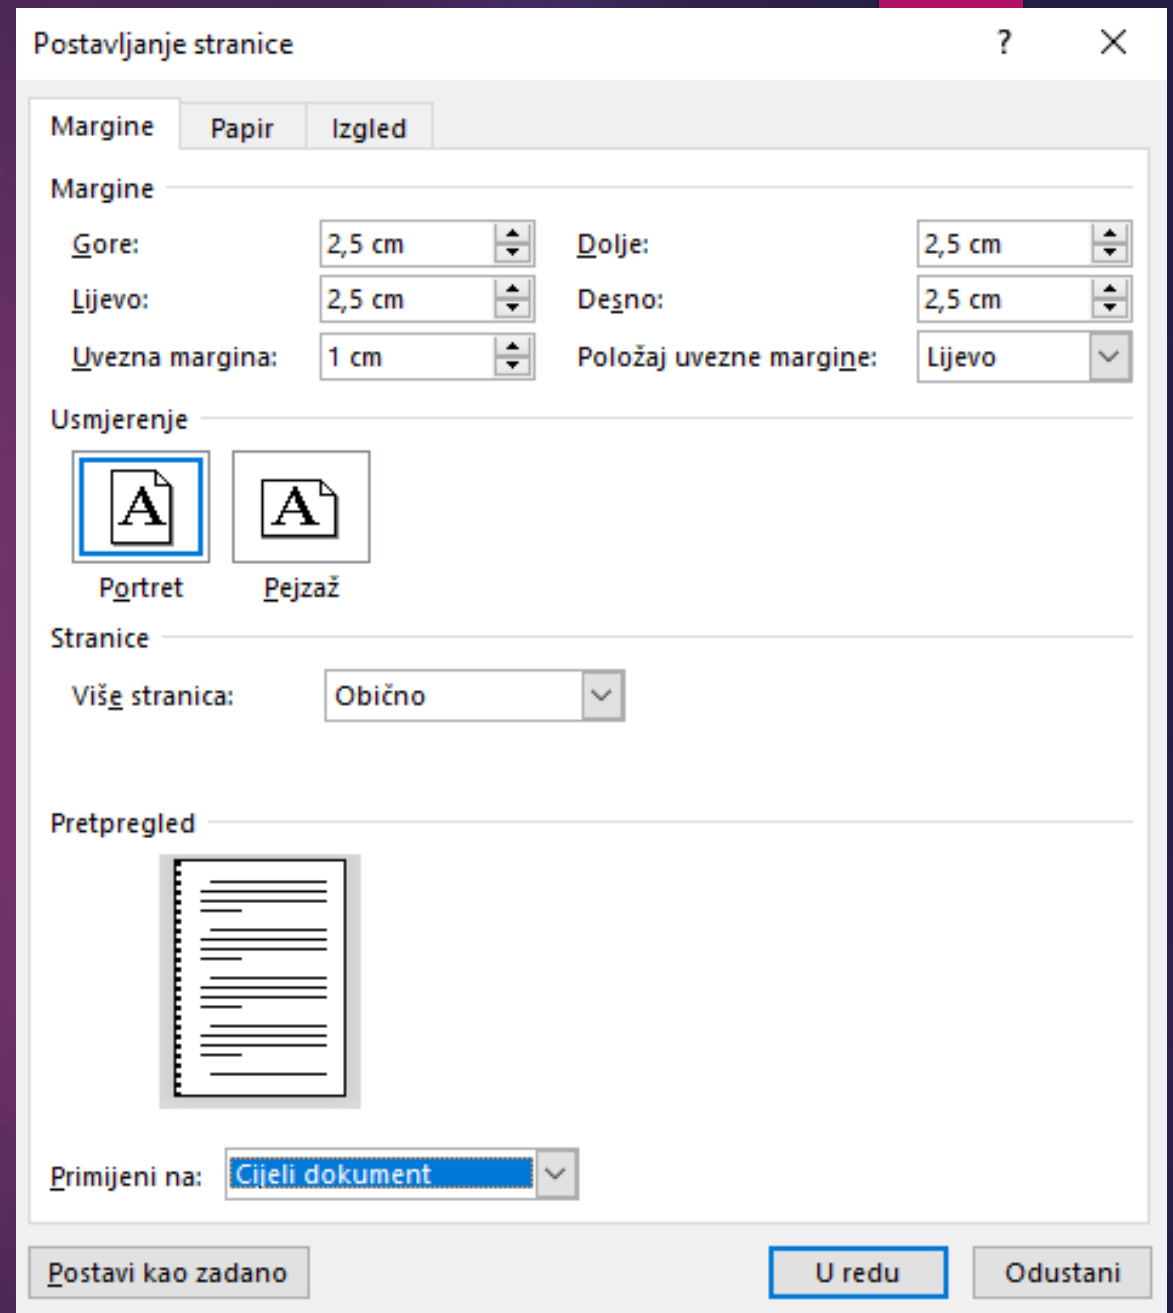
Postavljanje stranice ? ×

Margine Papir Izgled

Margine

Gore: 2,5 cm Dolje: 2,5 cm

Lijevo: 2,5 cm Desno: 2,5 cm

Uvezna margina: 1 cm Položaj uvezne margine: Lijevo

Usmjerenje

A A

Portret Pejzaž

Stranice

Više stranica: Obično

Pretpregled

Primijeni na: Cijeli dokument

Postavi kao zadano U redu Odustani